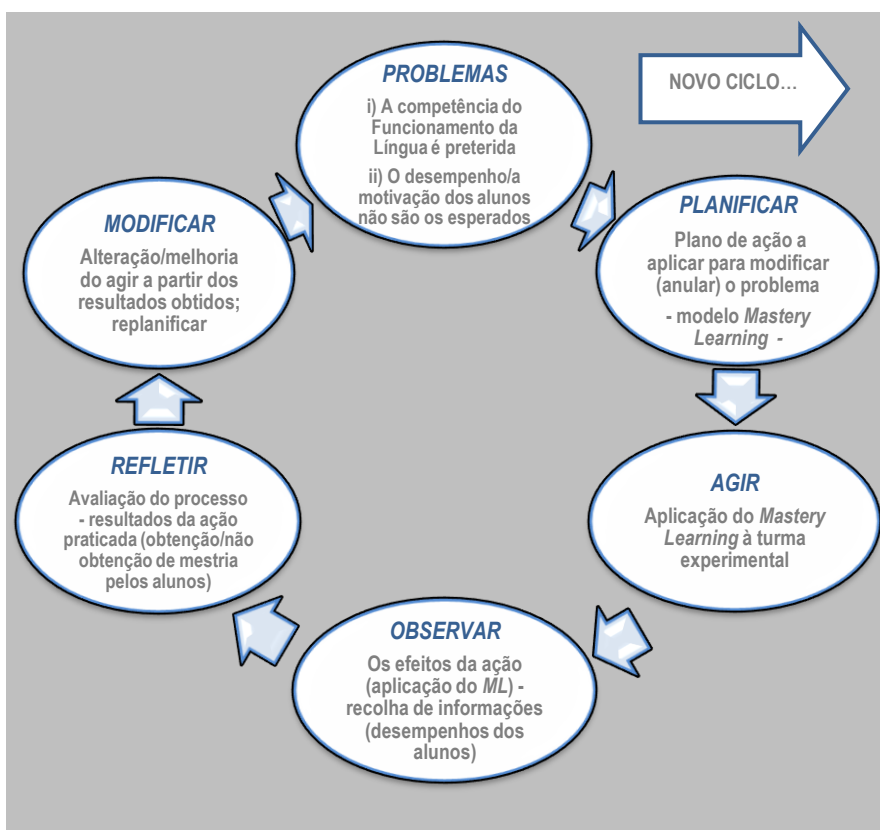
PROBLEMAS

i) A competência do Funcionamento da Língua é preterida

ii) O desempenho/a motivação dos alunos não são os esperados

NOVO CICLO…

PLANIFICAR

Plano de ação a aplicar para modificar (anular) o problema

- modelo Mastery Learning -

AGIR

Aplicação do Mastery Learning à turma experimental

OBSERVAR

Os efeitos da ação (aplicação do ML) - recolha de informações (desempenhos dos alunos)

REFLETIR

Avaliação do processo - resultados da ação praticada (obtenção/não obtenção de mestria pelos alunos)

MODIFICAR

Alteração/melhoria do agir a partir dos resultados obtidos; replanificar